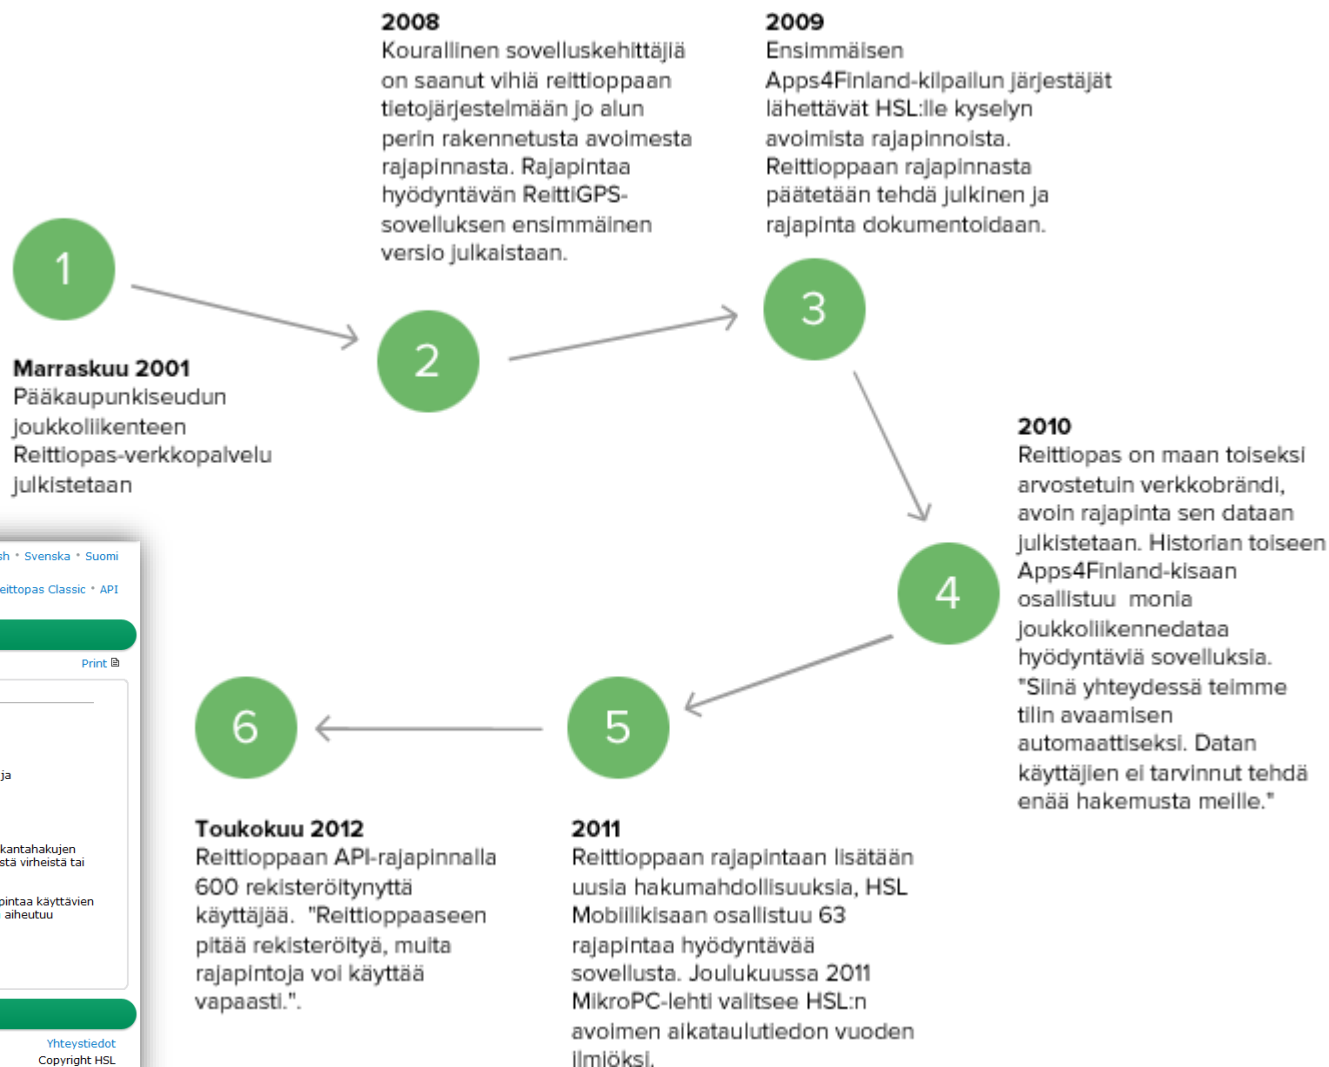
2008
Kourallinen sovelluskehittäjiä on saanut vihiä reittioppaan tietojärjestelmään jo alun perin rakennetusta avoimesta rajapinnasta. Rajapintaa hyödyntävän ReittiGPS-sovelluksen ensimmäinen versio julkaistaan.

2009
Ensimmäisen Apps4Finland-kilpailun järjestäjät lähettävät HSL:lle kyselyn avoimista rajapinnoista. Reittioppaan rajapinnasta päätetään tehdä julkinen ja rajapinta dokumentoidaan.

1

2

3

Marraskuu 2001
Pääkaupunkiseudun joukkoliikenteen Reittiopas-verkkopalvelu julkistetaan

2010
Reittiopas on maan toiseksi arvostetuin verkkobrändi, avoin rajapinta sen dataan julkistetaan. Historian toiseen Apps4Finland-kisaan osallistuu monia joukkoliikennedataa hyödyntäviä sovelluksia. "Siinä yhteydessä teimme tilin avaamisen automaattiseksi. Datan käyttäjien ei tarvinnut tehdä enää hakemusta meille."

4

sh • Svenska • Suomi
eittopas Classic • API
Print
ja
kantahakujen
stä virheistä tai
pintaa käyttävien
aiheutuu
Yhteystiedot
Copyright HSL

6

5

Toukokuu 2012
Reittioppaan API-rajapinnalla 600 rekisteröitynyttä käyttäjää. "Reittioppaaseen pitää rekisteröityä, mutta rajapintoja voi käyttää vapaasti.".

2011
Reittioppaan rajapintaan lisätään uusia hakumahdollisuuksia, HSL Mobiilikisaan osallistuu 63 rajapintaa hyödyntävää sovellusta. Joulukuussa 2011 MikroPC-lehti valitsee HSL:n avoimen aikataulutiedon vuoden ilmiöksi.